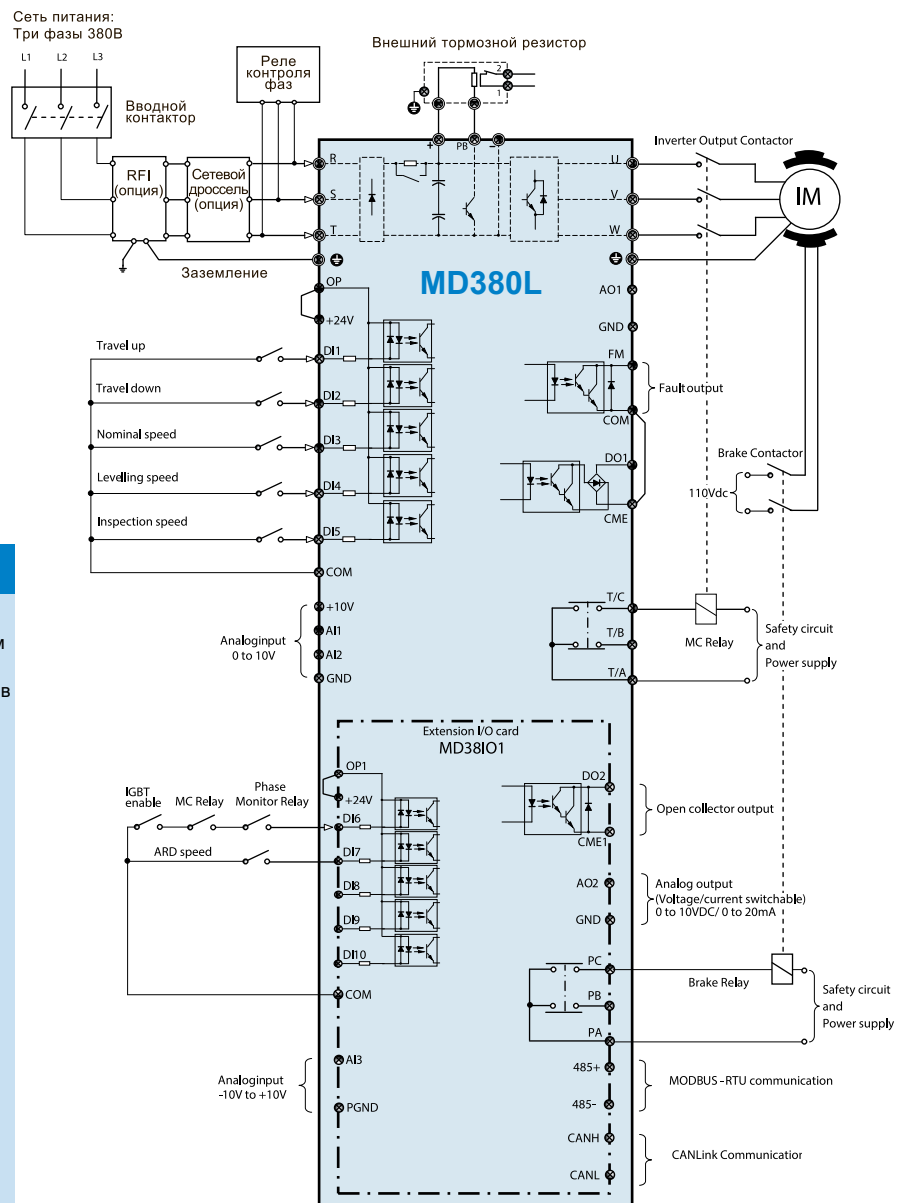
Сеть питания:
Три фазы 380В

L1 L2 L3

Вводной контактор

Реле контроля фаз

Внешний тормозной резистор

2
1

+ PB –

RFI (опция)

Сетевой дроссель (опция)

R
S
T

U
V
W

Inverter Output Contactor

IM

Заземление

MD380L

OP
+24V

AO1
GND

Travel up
DI1

Travel down
DI2

Nominal speed
DI3

Levelling speed
DI4

Inspection speed
DI5

COM

FM
COM
Fault output

DO1
CME

Brake Contactor

110Vdc

+10V
AI1
AI2
GND

Analoginput
0 to 10V

T/C
T/B
T/A

MC Relay

Safety circuit
and
Power supply

Extension I/O card
MD38IO1

OP1
+24V
DI6
DI7
DI8
DI9
DI10
COM

IGBT enable
MC Relay
Phase Monitor Relay
ARD speed

DO2
CME1
Open collector output

AO2
GND
Analog output
(Voltage/current switchable)
0 to 10VDC/ 0 to 20mA

PC
PB
PA

Brake Relay

Safety circuit
and
Power supply

AI3
PGND

Analoginput
-10V to +10V

485+
485-
MODBUS -RTU communication

CANH
CANL
CANLink Communicatior

M

B